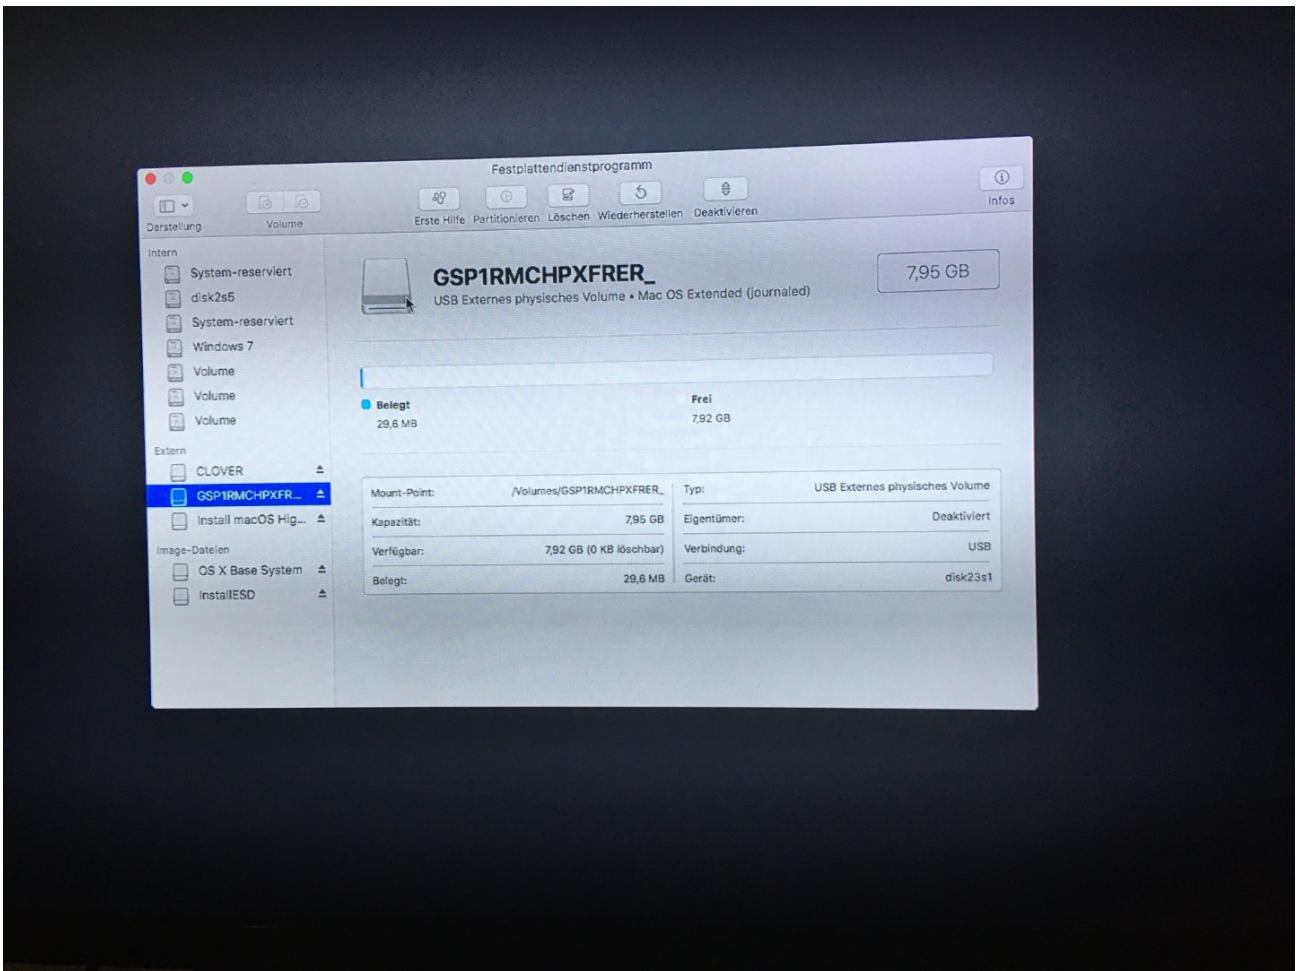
Festplattendienstprogramm

Darstellung
Volume
Erste Hilfe
Partitionieren
Löschen
Wiederherstellen
Deaktivieren
Infos

Intern
System-reserviert
disk2s5
System-reserviert
Windows 7
Volume
Volume
Volume
Extern
CLOVER
GSP1RMCHPXFR...
Install macOS Hig...
Image-Dateien
OS X Base System
InstallESD

GSP1RMCHPXFRER_
USB Externes physisches Volume • Mac OS Extended (journaled)
7,95 GB

Belegt
29,6 MB
Frei
7,92 GB

| Mount-Point: | /Volumes/GSP1RMCHPXFRER_ | Typ: | USB Externes physisches Volume |
|---|---|---|---|
| Kapazität: | 7,95 GB | Eigentümer: | Deaktiviert |
| Verfügbar: | 7,92 GB (0 KB löschbar) | Verbindung: | USB |
| Belegt: | 29,6 MB | Gerät: | disk23s1 |